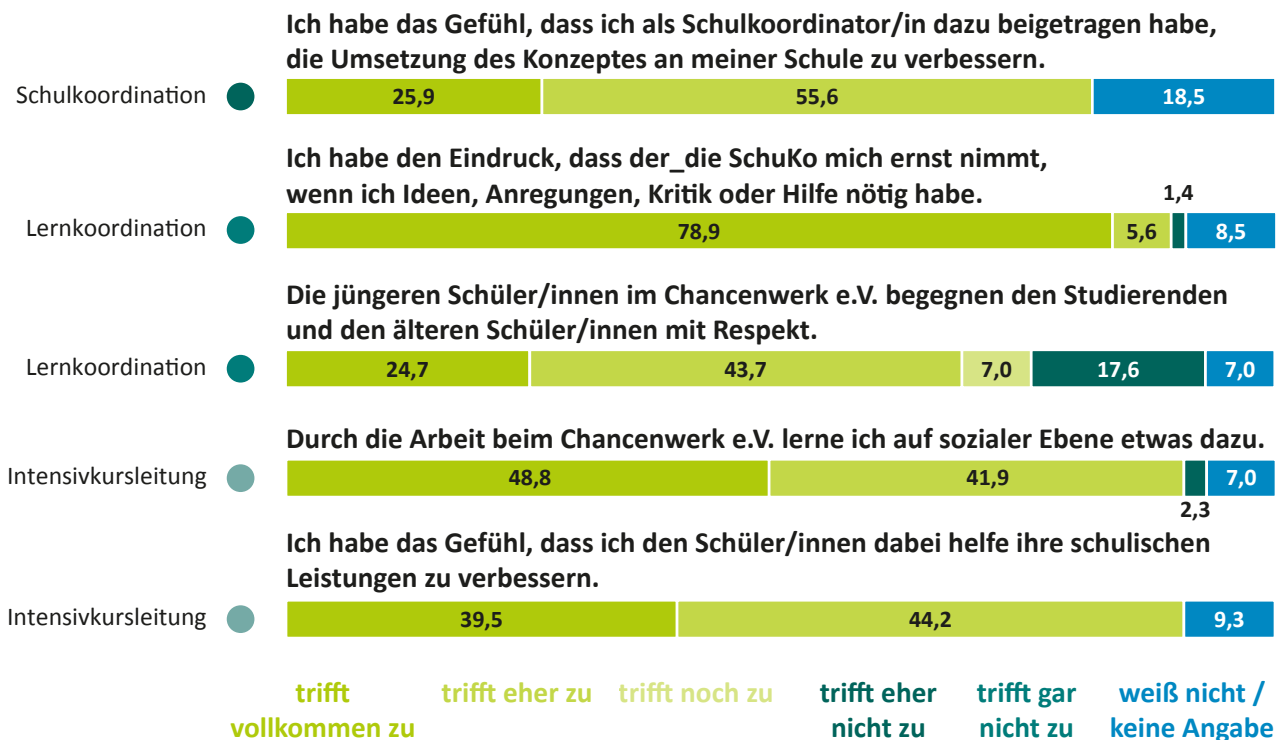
Ich habe das Gefühl, dass ich als Schulkoordinator/in dazu beigetragen habe, die Umsetzung des Konzeptes an meiner Schule zu verbessern.

Schulkoordination

25,9 55,6 18,5

Ich habe den Eindruck, dass der_die SchuKo mich ernst nimmt, wenn ich Ideen, Anregungen, Kritik oder Hilfe nötig habe.

Lernkoordination

1,4

78,9 5,6 8,5

Die jüngeren Schüler/innen im Chancenwerk e.V. begegnen den Studierenden und den älteren Schüler/innen mit Respekt.

Lernkoordination

24,7 43,7 7,0 17,6 7,0

Durch die Arbeit beim Chancenwerk e.V. lerne ich auf sozialer Ebene etwas dazu.

Intensivkursleitung

48,8 41,9 7,0

2,3

Ich habe das Gefühl, dass ich den Schüler/innen dabei helfe ihre schulischen Leistungen zu verbessern.

Intensivkursleitung

39,5 44,2 9,3

trifft vollkommen zu

trifft eher zu

trifft noch zu

trifft eher nicht zu

trifft gar nicht zu

weiß nicht / keine Angabe